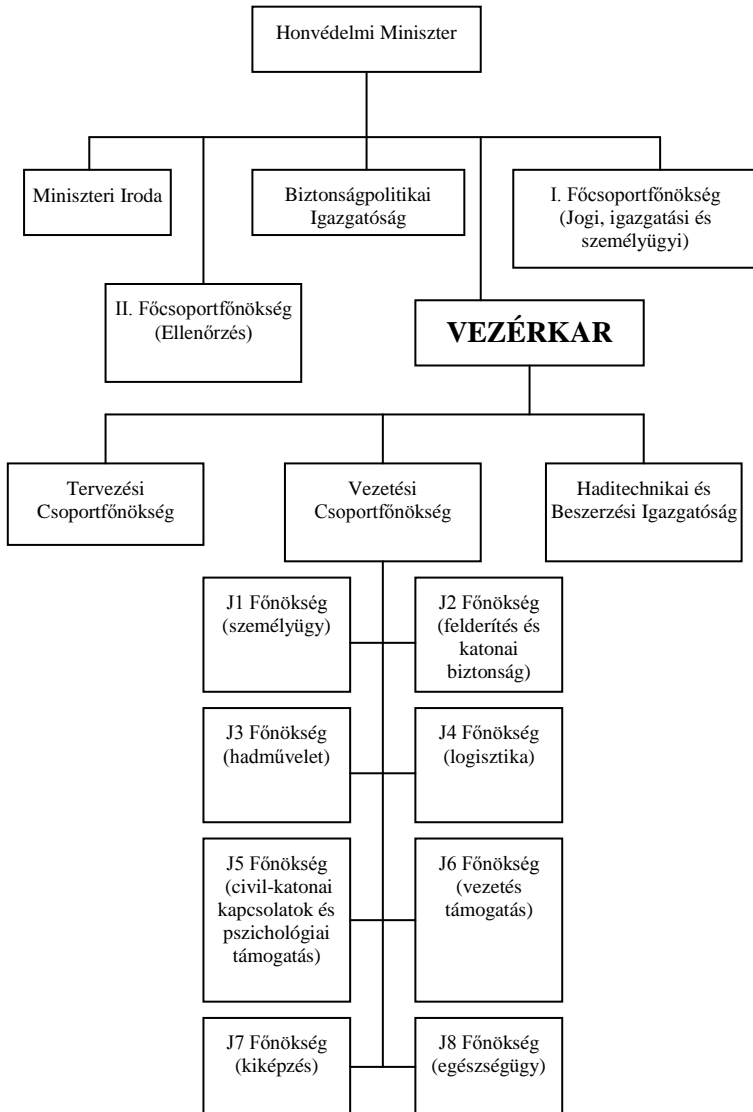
Honvédelmi Miniszter

Miniszteri Iroda

Biztonságpolitikai Igazgatóság

I. Főcsoportfőnökség (Jogi, igazgatási és személyügyi)

II. Főcsoportfőnökség (Ellenőrzés)

VEZÉRKAR

Tervezési Csoportfőnökség

Vezetési Csoportfőnökség

Haditechnikai és Beszerzési Igazgatóság

J1 Főnökség (személyügy)

J2 Főnökség (felderítés és katonai biztonság)

J3 Főnökség (hadművelet)

J4 Főnökség (logisztika)

J5 Főnökség (civil-katonai kapcsolatok és pszichológiai támogatás)

J6 Főnökség (vezetés támogatás)

J7 Főnökség (kiképzés)

J8 Főnökség (egészségügy)